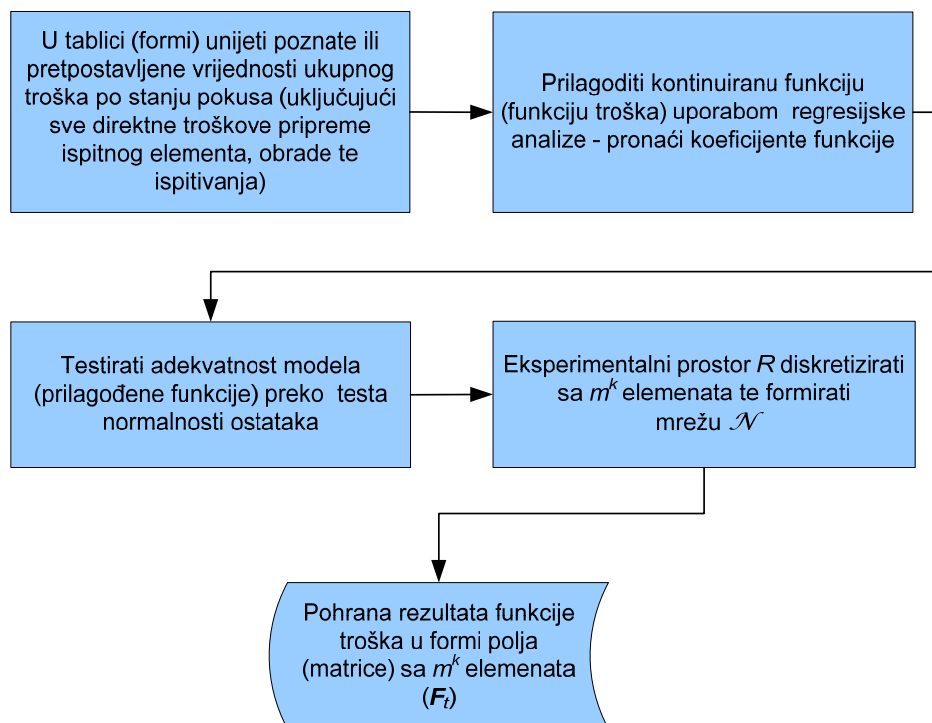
U tablici (formi) unijeti poznate ili pretpostavljene vrijednosti ukupnog troška po stanju pokusa (uključujući sve direktne troškove pripreme ispitnog elementa, obrade te ispitivanja)

Prilagoditi kontinuiranu funkciju (funkciju troška) uporabom regresijske analize - pronaći koeficijente funkcije

Testirati adekvatnost modela (prilagođene funkcije) preko testa normalnosti ostataka

Eksperimentalni prostor $R$ diskretizirati sa $m^k$ elemenata te formirati mrežu $\mathcal{N}$

Pohrana rezultata funkcije troška u formi polja (matrice) sa $m^k$ elemenata ($\boldsymbol{F}_t$)